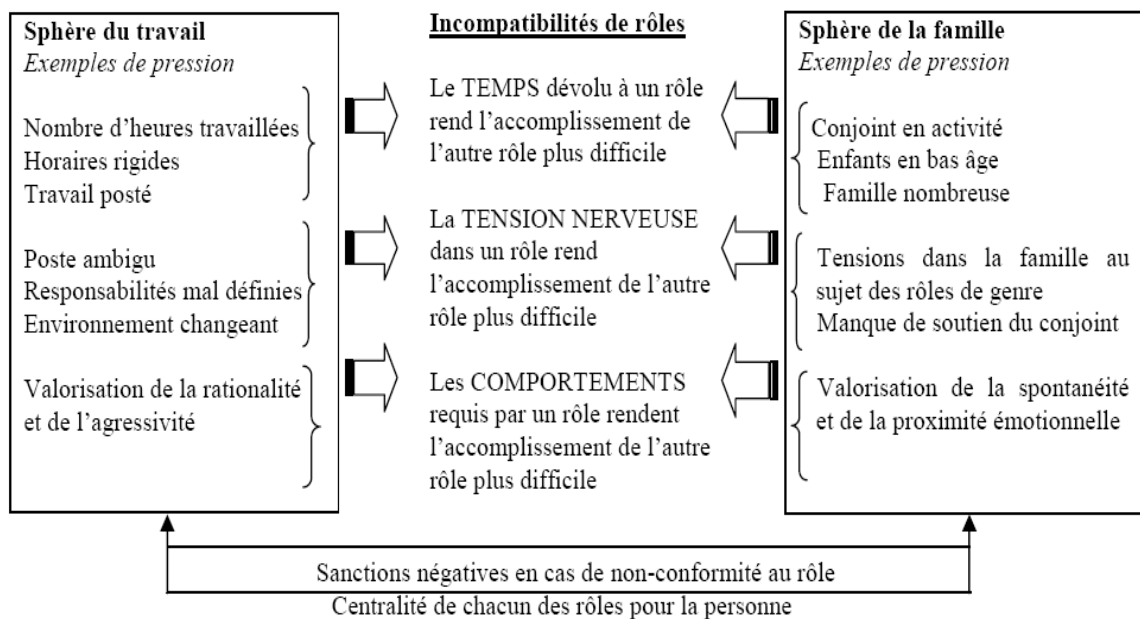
Sphère du travail
Exemples de pression

Nombre d'heures travaillées
Horaires rigides
Travail posté

Poste ambigu
Responsabilités mal définies
Environnement changeant

Valorisation de la rationalité et de l'agressivité

Incompatibilités de rôles

Le TEMPS dévolu à un rôle rend l'accomplissement de l'autre rôle plus difficile

La TENSION NERVEUSE dans un rôle rend l'accomplissement de l'autre rôle plus difficile

Les COMPORTEMENTS requis par un rôle rendent l'accomplissement de l'autre rôle plus difficile

Sphère de la famille
Exemples de pression

Conjoint en activité
Enfants en bas âge
Famille nombreuse

Tensions dans la famille au sujet des rôles de genre
Manque de soutien du conjoint

Valorisation de la spontanéité et de la proximité émotionnelle

Sanctions négatives en cas de non-conformité au rôle
Centralité de chacun des rôles pour la personne